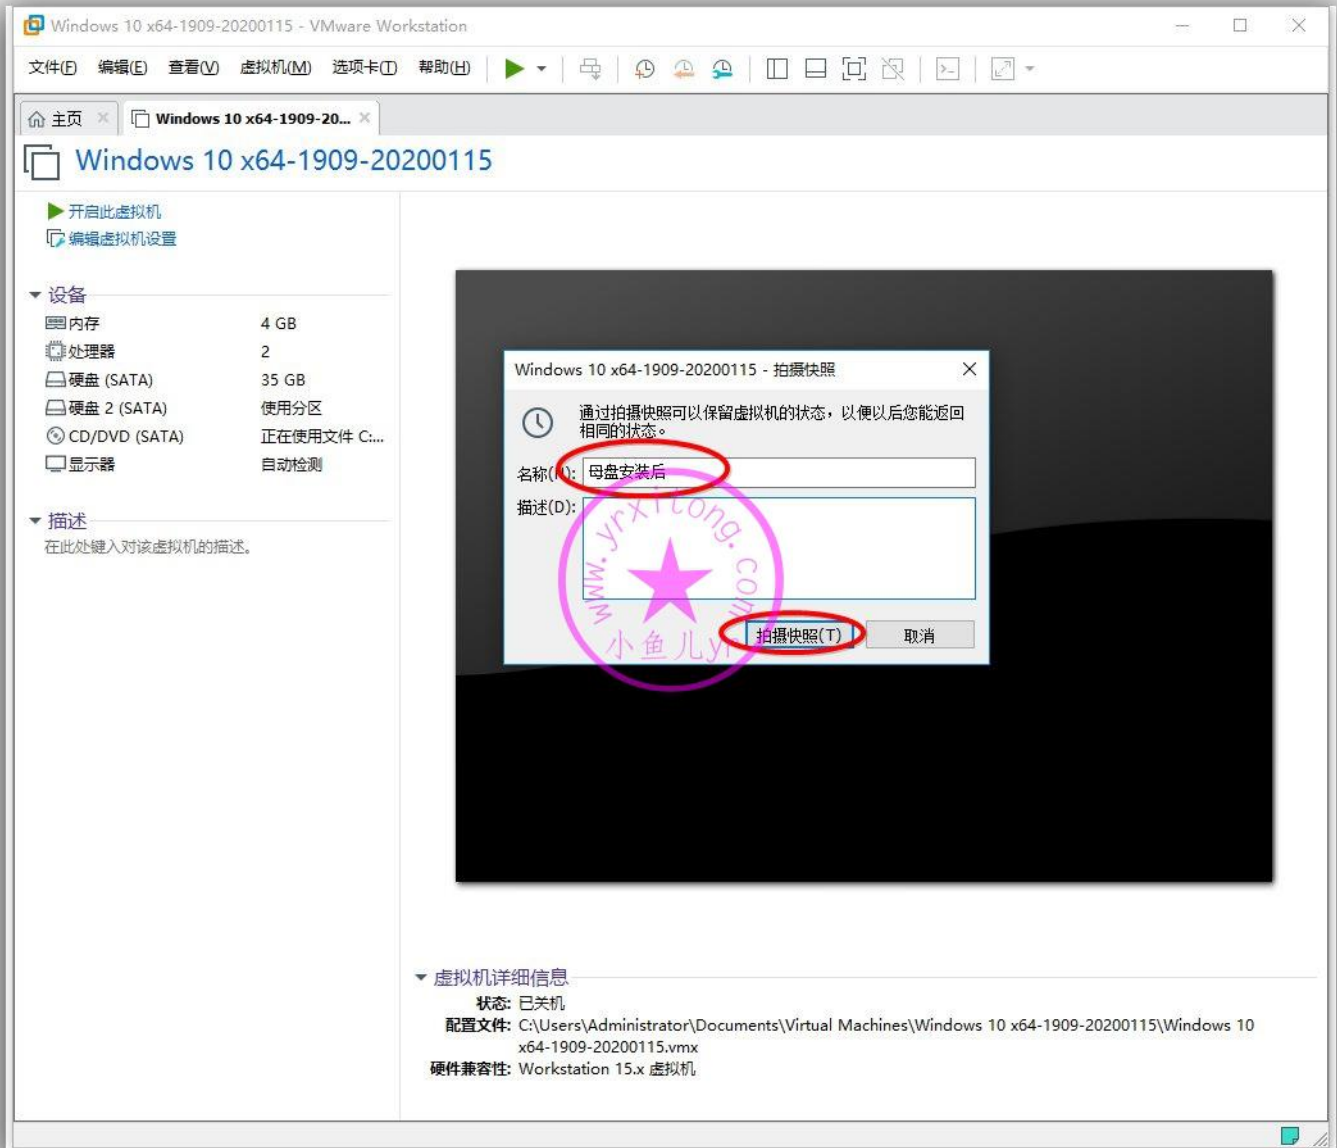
Windows 10 x64-1909-20200115 - VMware Workstation

文件(F) 编辑(E) 查看(V) 虚拟机(M) 选项卡(T) 帮助(H)

主页 × Windows 10 x64-1909-20... ×

Windows 10 x64-1909-20200115

开启此虚拟机
编辑虚拟机设置

设备

| | |
|---|---|
| 内存 | 4 GB |
| 处理器 | 2 |
| 硬盘 (SATA) | 35 GB |
| 硬盘 2 (SATA) | 使用分区 |
| CD/DVD (SATA) | 正在使用文件 C:... |
| 显示器 | 自动检测 |

描述
在此处键入对该虚拟机的描述。

Windows 10 x64-1909-20200115 - 拍摄快照

通过拍摄快照可以保留虚拟机的状态，以便以后您能返回相同的状态。

名称(N): 母盘安装后
描述(D):

拍摄快照(T) 取消

www.yrxitong.com
小鱼儿yr

虚拟机详细信息
状态: 已关机
配置文件: C:\Users\Administrator\Documents\Virtual Machines\Windows 10 x64-1909-20200115\Windows 10 x64-1909-20200115.vmx
硬件兼容性: Workstation 15.x 虚拟机